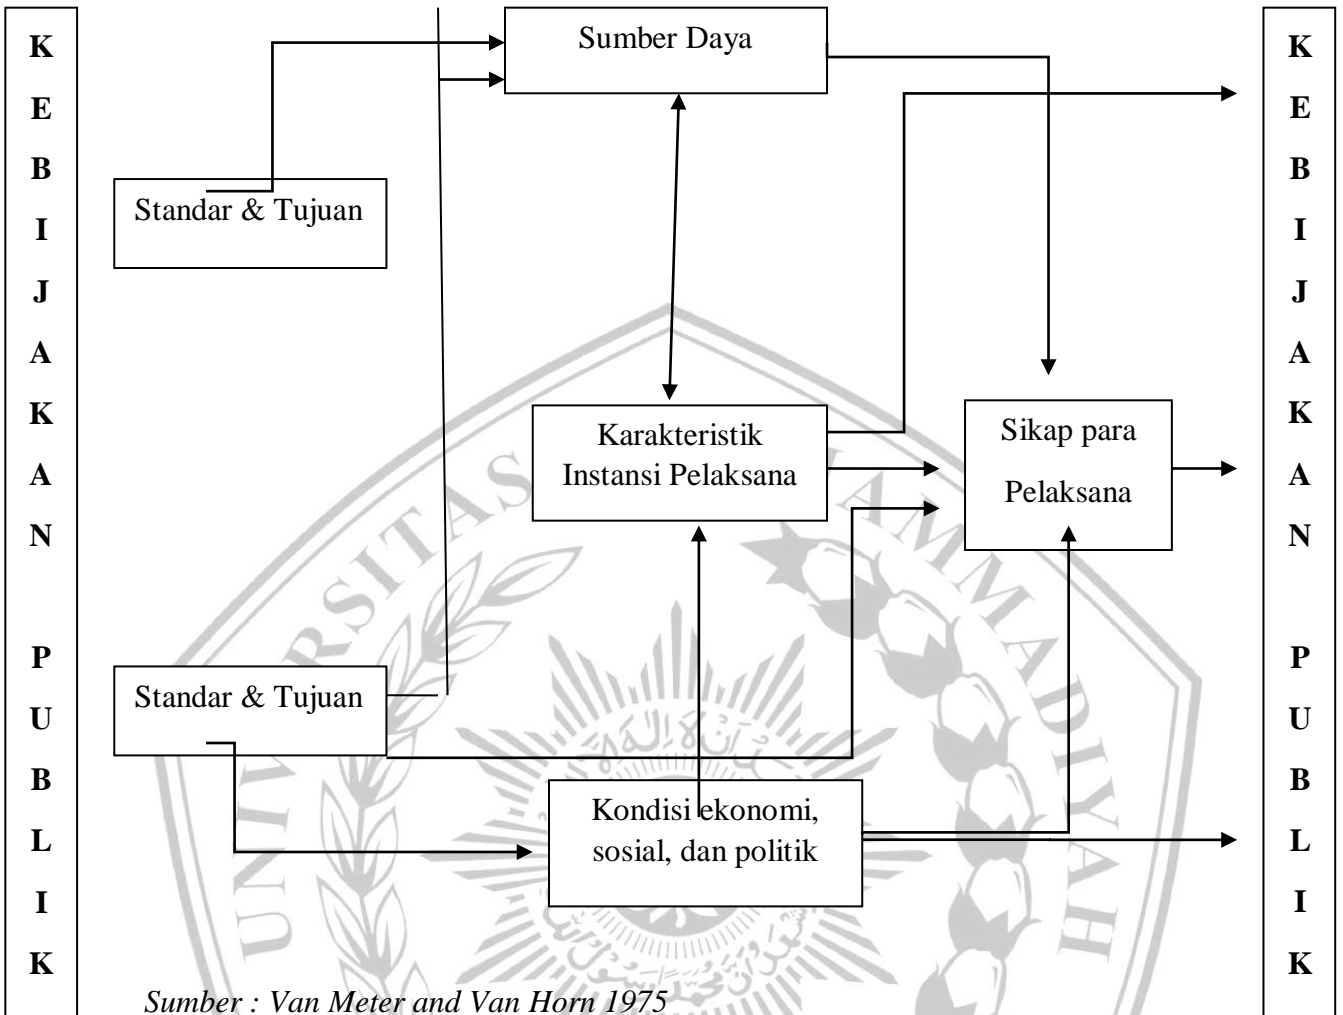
K
E
B
I
J
A
K
A
N

P
U
B
L
I
K

Sumber Daya

Standar & Tujuan

Karakteristik Instansi Pelaksana

Sikap para Pelaksana

Standar & Tujuan

Kondisi ekonomi, sosial, dan politik

K
E
B
I
J
A
K
A
N

P
U
B
L
I
K

Sumber : Van Meter and Van Horn 1975

UNIVERSITAS MUHAMMADIYAH